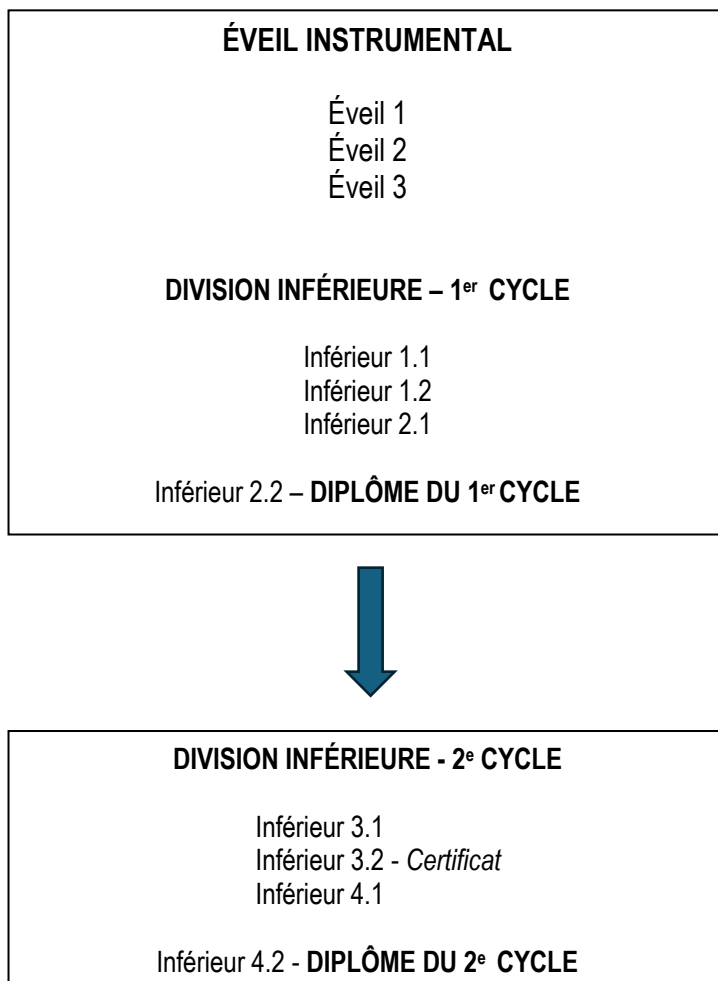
ÉVEIL INSTRUMENTAL

Éveil 1
Éveil 2
Éveil 3

DIVISION INFÉRIEURE – 1er CYCLE

Inférieur 1.1
Inférieur 1.2
Inférieur 2.1

Inférieur 2.2 – DIPLÔME DU 1er CYCLE

DIVISION INFÉRIEURE - 2e CYCLE

Inférieur 3.1
Inférieur 3.2 - Certificat
Inférieur 4.1

Inférieur 4.2 - DIPLÔME DU 2e CYCLE